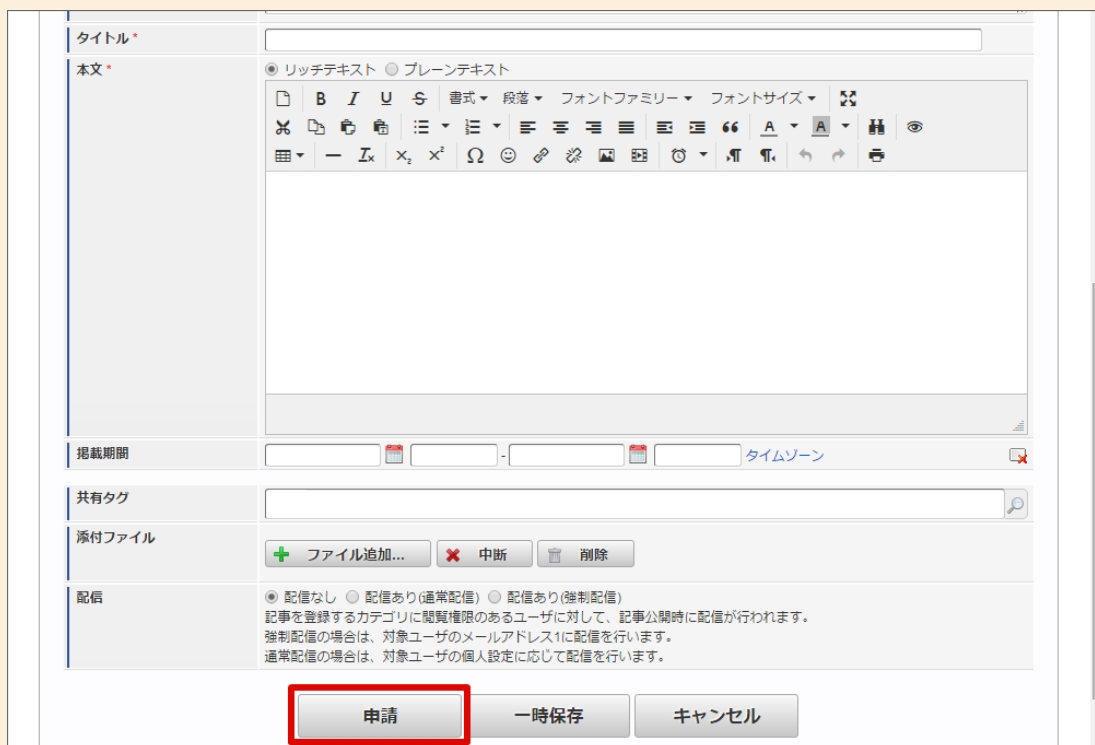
タイトル*

本文*

リッチテキスト プレーンテキスト

B I U S 書式 段落 フォントファミリー フォントサイズ

66 A A

$\times_2$ $\times^2$ Ω

掲載期間

- タイムゾーン

共有タグ

添付ファイル

ファイル追加... 中断 削除

配信

配信なし 配信あり(通常配信) 配信あり(強制配信)

記事を登録するカテゴリに閲覧権限のあるユーザに対して、記事公開時に配信が行われます。
強制配信の場合は、対象ユーザのメールアドレス1に配信を行います。
通常配信の場合は、対象ユーザの個人設定に応じて配信を行います。

申請 一時保存 キャンセル